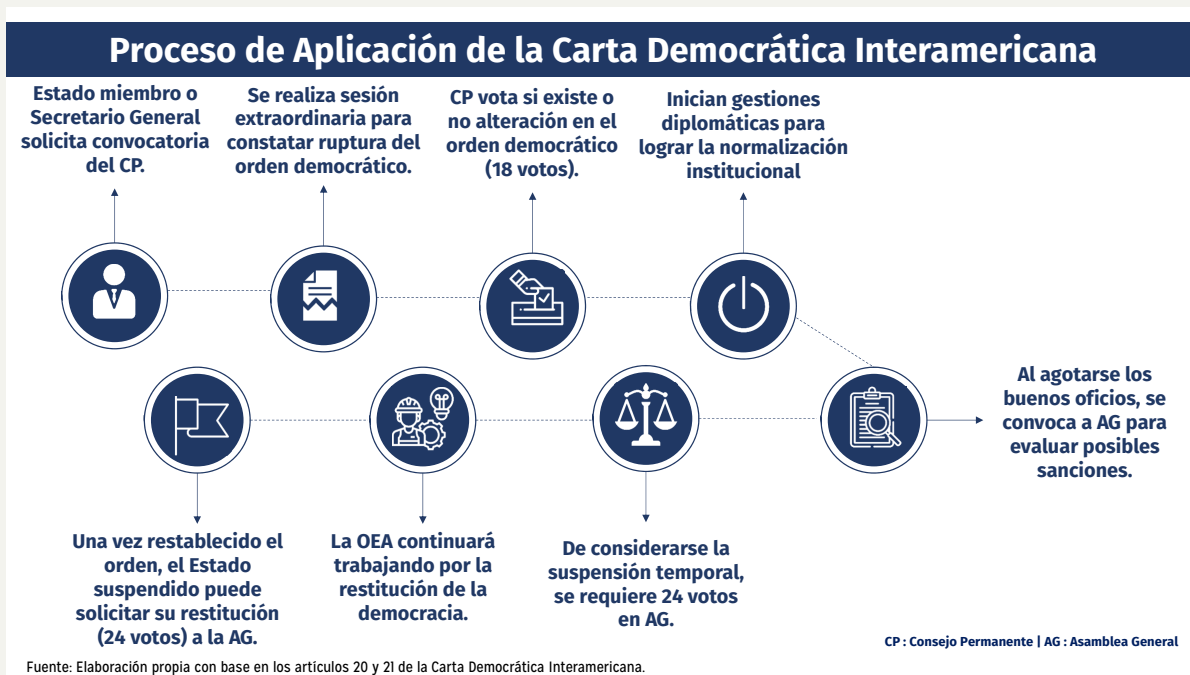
Proceso de Aplicación de la Carta Democrática Interamericana

Estado miembro o Secretario General solicita convocatoria del CP.

Se realiza sesión extraordinaria para constatar ruptura del orden democrático.

CP vota si existe o no alteración en el orden democrático (18 votos).

Inician gestiones diplomáticas para lograr la normalización institucional

Al agotarse los buenos oficios, se convoca a AG para evaluar posibles sanciones.

De considerarse la suspensión temporal, se requiere 24 votos en AG.

La OEA continuará trabajando por la restitución de la democracia.

Una vez restablecido el orden, el Estado suspendido puede solicitar su restitución (24 votos) a la AG.

CP : Consejo Permanente | AG : Asamblea General

Fuente: Elaboración propia con base en los artículos 20 y 21 de la Carta Democrática Interamericana.